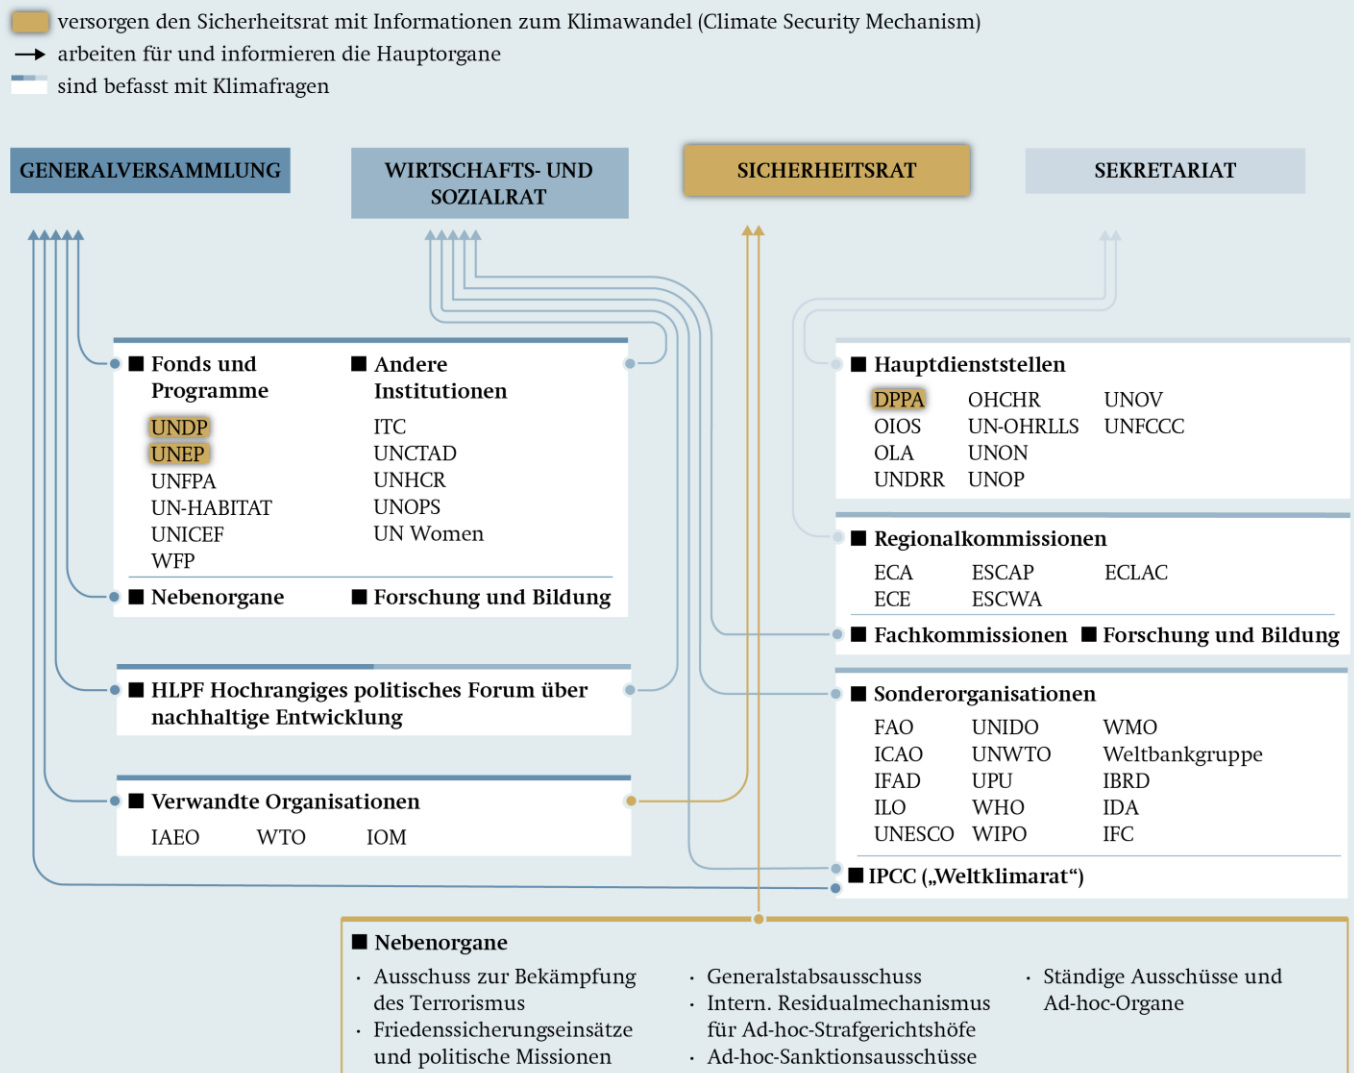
versorgen den Sicherheitsrat mit Informationen zum Klimawandel (Climate Security Mechanism)
arbeiten für und informieren die Hauptorgane
sind befasst mit Klimafragen

GENERALVERSAMMLUNG

WIRTSCHAFTS- UND SOZIALRAT

SICHERHEITSRAT

SEKRETARIAT

Fonds und Programme
UNDP
UNEP
UNFPA
UN-HABITAT
UNICEF
WFP

Andere Institutionen
ITC
UNCTAD
UNHCR
UNOPS
UN Women

Nebenorgane

Forschung und Bildung

HLPF Hochrangiges politisches Forum über nachhaltige Entwicklung

Verwandte Organisationen
IAEO WTO IOM

Hauptdienststellen
DPPA OHCHR UNOV
OIOS UN-OHRLLS UNFCCC
OLA UNON
UNDRR UNOP

Regionalkommissionen
ECA ESCAP ECLAC
ECE ESCWA

Fachkommissionen

Forschung und Bildung

Sonderorganisationen
FAO UNIDO WMO
ICAO UNWTO Weltbankgruppe
IFAD UPU IBRD
ILO WHO IDA
UNESCO WIPO IFC

IPCC („Weltklimarat“)

Nebenorgane
· Ausschuss zur Bekämpfung des Terrorismus
· Friedenssicherungseinsätze und politische Missionen
· Generalstabsausschuss
· Intern. Residualmechanismus für Ad-hoc-Strafgerichtshöfe
· Ad-hoc-Sanktionsausschüsse
· Ständige Ausschüsse und Ad-hoc-Organe